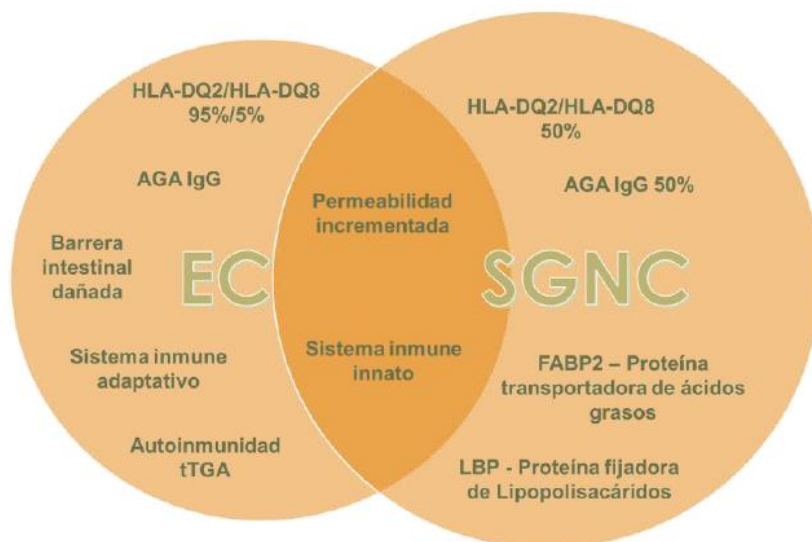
HLA-DQ2/HLA-DQ8
95%/5%

AGA IgG

Barrera intestinal dañada

EC

Sistema inmune adaptativo

Autoinmunidad tTGA

Permeabilidad incrementada

Sistema inmune innato

HLA-DQ2/HLA-DQ8
50%

AGA IgG 50%

SGNC

FABP2 – Proteína transportadora de ácidos grasos

LBP - Proteína fijadora de Lipopolisacáridos